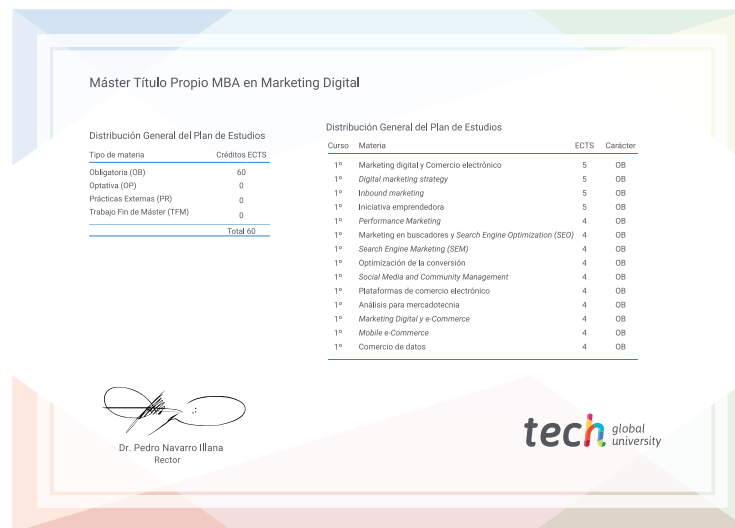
Máster Título Propio MBA en Marketing Digital

Distribución General del Plan de Estudios

| Tipo de materia | Créditos ECTS |
|---|---|
| Obligatoria (OB) | 60 |
| Optativa (OP) | 0 |
| Prácticas Externas (PR) | 0 |
| Trabajo Fin de Máster (TFM) | 0 |
| | Total 60 |

Distribución General del Plan de Estudios

| Curso | Materia | ECTS | Carácter |
|---|---|---|---|
| 1º | Marketing digital y Comercio electrónico | 5 | OB |
| 1º | Digital marketing strategy | 5 | OB |
| 1º | Inbound marketing | 5 | OB |
| 1º | Iniciativa emprendedora | 5 | OB |
| 1º | Performance Marketing | 4 | OB |
| 1º | Marketing en buscadores y Search Engine Optimization (SEO) | 4 | OB |
| 1º | Search Engine Marketing (SEM) | 4 | OB |
| 1º | Optimización de la conversión | 4 | OB |
| 1º | Social Media and Community Management | 4 | OB |
| 1º | Plataformas de comercio electrónico | 4 | OB |
| 1º | Análisis para mercadotecnia | 4 | OB |
| 1º | Marketing Digital y e-Commerce | 4 | OB |
| 1º | Mobile e-Commerce | 4 | OB |
| 1º | Comercio de datos | 4 | OB |

Dr. Pedro Navarro Illana
Rector

tech global university